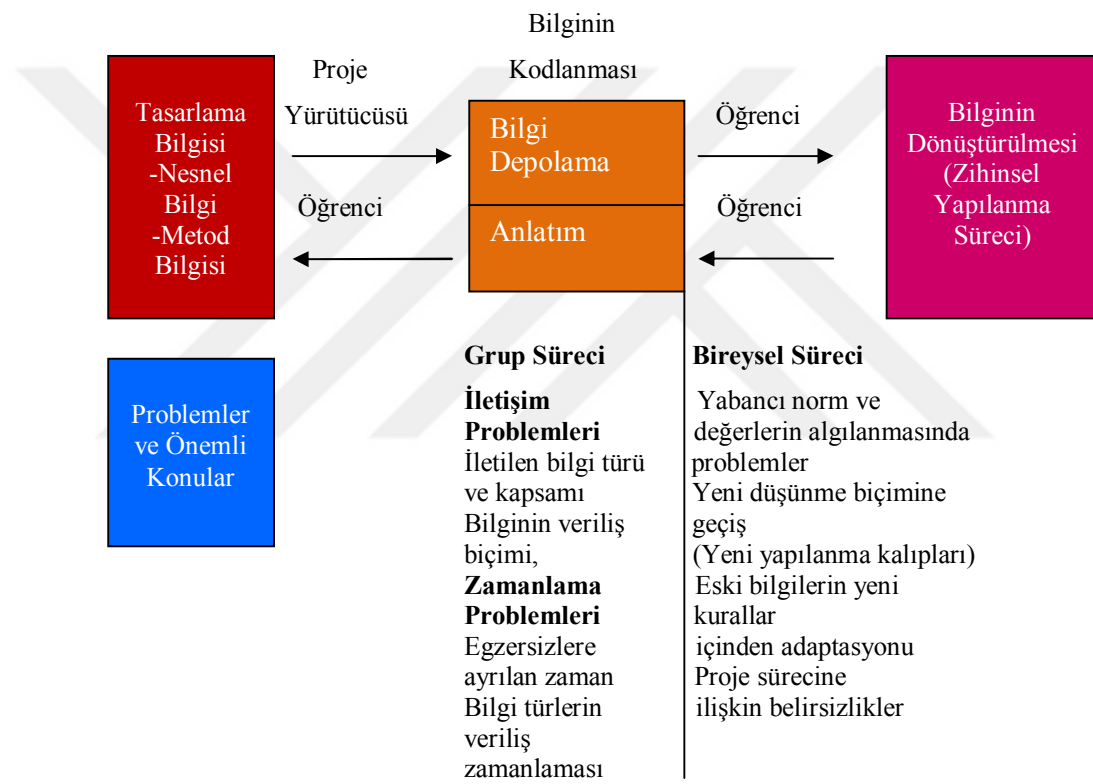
Bilginin Kodlanması

Tasarlama Bilgisi -Nesnel Bilgi -Metod Bilgisi

Proje Yürütücüsü

Öğrenci

Bilgi Depolama

Anlatım

Öğrenci

Öğrenci

Bilginin Dönüştürülmesi (Zihinsel Yapılanma Süreci)

Problemler ve Önemli Konular

**Grup Süreci**

**İletişim Problemleri**
İletilen bilgi türü ve kapsamı
Bilginin veriliş biçimi,
**Zamanlama Problemleri**
Egzersizlere ayrılan zaman
Bilgi türlerin veriliş zamanlaması

**Bireysel Süreci**

Yabancı norm ve değerlerin algılanmasında problemler
Yeni düşünme biçimine geçiş
(Yeni yapılanma kalıpları)
Eski bilgilerin yeni kurallar
içinden adaptasyonu
Proje sürecine
ilişkin belirsizlikler